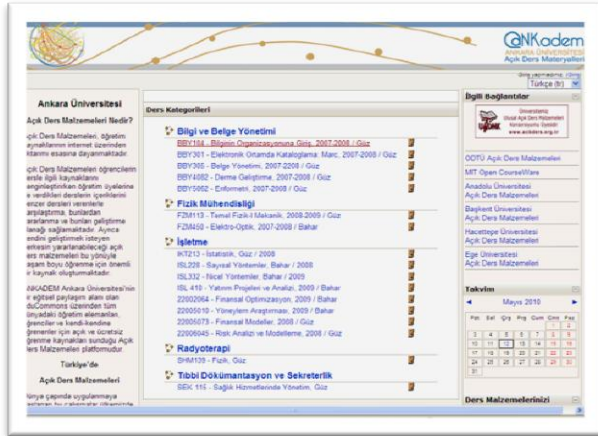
ANKADEM
ANKARA ÜNİVERSİTESİ
Açık Ders Malzemeleri

Türkçe (tr)

Ankara Üniversitesi

Açık Ders Malzemeleri Nedir?

Açık Ders Malzemeleri, öğretim kaynaklarının internet üzerinden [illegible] esasına dayanmaktadır.

Açık Ders Malzemeleri öğrencilerin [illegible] kaynaklarını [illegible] öğretim üyelerine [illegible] derslerin içeriklerini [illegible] dersleri verenlerle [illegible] bunlardan yararlanma ve bunları geliştirme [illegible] sağlamaktadır. Ayrıca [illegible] geliştirmek isteyen herkesin yararlanabileceği açık ders malzemeleri bu yönüyle yaşam boyu öğrenme için önemli bir kaynak oluşturmaktadır.

ANKADEM Ankara Üniversitesi'nin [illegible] eğitsel paylaşım alanı olan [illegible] üzerinden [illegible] dünyadaki öğretim elemanları, öğrenciler ve kendi-kendine öğrenenler için açık ve ücretsiz öğrenme kaynakları sunduğu Açık Ders Malzemeleri platformudur.

Türkiye'de

Açık Ders Malzemeleri

Dünya çapında uygulanmaya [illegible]

Ders Kategorileri

Bilgi ve Belge Yönetimi
BBY104 - Bilginin Organizasyonuna Giriş, 2007-2008 / Güz
BBY301 - Elektronik Ortamda Kataloglama: Marc, 2007-2008 / Güz
BBY306 - Belge Yönetimi, 2007-2008 / Güz
BBY4082 - Derme Geliştirme, 2007-2008 / Güz
BBY5062 - Enformetri, 2007-2008 / Güz

Fizik Mühendisliği
FZM113 - Temel Fizik-I Mekanik, 2008-2009 / Güz
FZM450 - Elektro-Optik, 2007-2008 / Bahar

İşletme
IKT213 - İstatistik, Güz / 2008
ISL208 - Sayısal Yöntemler, Bahar / 2008
ISL332 - Nicel Yöntemler, Bahar / 2009
ISL 410 - Yatırım Projeleri ve Analizi, 2009 / Bahar
22002064 - Finansal Optimizasyon, 2009 / Bahar
22005010 - Yöneylem Araştırması, 2009 / Bahar
22005073 - Finansal Modeller, 2008 / Güz
22006045 - Risk Analizi ve Modelleme, 2008 / Güz

Radyoterapi
SHM109 - Fizik, Güz

Tıbbi Dökümantasyon ve Sekreterlik
SEK 115 - Sağlık Hizmetlerinde Yönetim, Güz

İlgili Bağlantılar

ODTÜ Açık Ders Malzemeleri
MIT Open CourseWare
Anadolu Üniversitesi Açık Ders Malzemeleri
Başkent Üniversitesi Açık Ders Malzemeleri
Hacettepe Üniversitesi Açık Ders Malzemeleri
Ege Üniversitesi Açık Ders Malzemeleri

Takvim
Mayıs 2010
| Pzt | Sal | Çrş | Prş | Cum | Cmt | Paz |
|---|---|---|---|---|---|---|
| | | | | | 1 | 2 |
| 3 | 4 | 5 | 6 | 7 | 8 | 9 |
| 10 | 11 | 12 | 13 | 14 | 15 | 16 |
| 17 | 18 | 19 | 20 | 21 | 22 | 23 |
| 24 | 25 | 26 | 27 | 28 | 29 | 30 |
| 31 | | | | | | |

Ders Malzemelerinizi